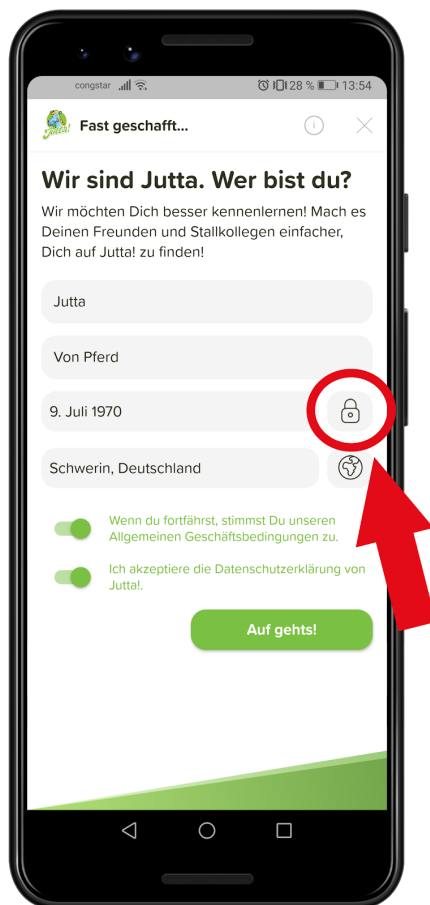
congstar 28 % 13:54

Jutta!

Fast geschafft...

Wir sind Jutta. Wer bist du?

Wir möchten Dich besser kennenlernen! Mach es Deinen Freunden und Stallkollegen einfacher, Dich auf Jutta! zu finden!

Jutta

Von Pferd

9. Juli 1970

Schwerin, Deutschland

Wenn du fortfährst, stimmst Du unseren Allgemeinen Geschäftsbedingungen zu.

Ich akzeptiere die Datenschutzerklärung von Jutta!.

Auf gehts!